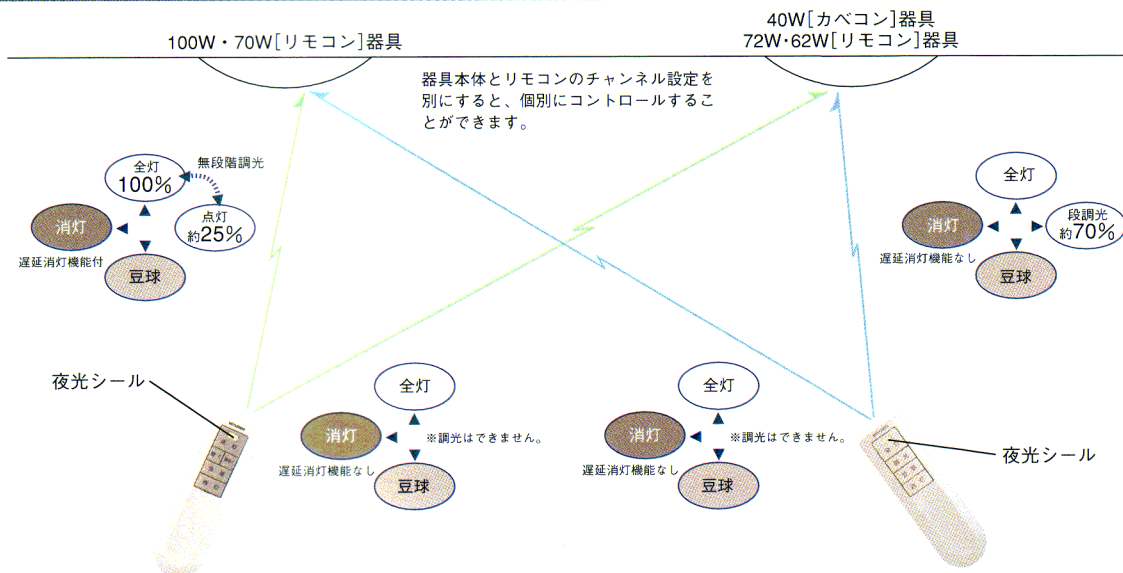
100W・70W[リモコン]器具

40W[カベコン]器具
72W・62W[リモコン]器具

器具本体とリモコンのチャンネル設定を別にすると、個別にコントロールすることができます。

全灯
100%
無段階調光
点灯
約25%
消灯
遅延消灯機能付
豆球

全灯
消灯
段調光
約70%
遅延消灯機能なし
豆球

夜光シール

全灯
消灯
※調光はできません。
遅延消灯機能なし
豆球

全灯
消灯
※調光はできません。
遅延消灯機能なし
豆球

夜光シール